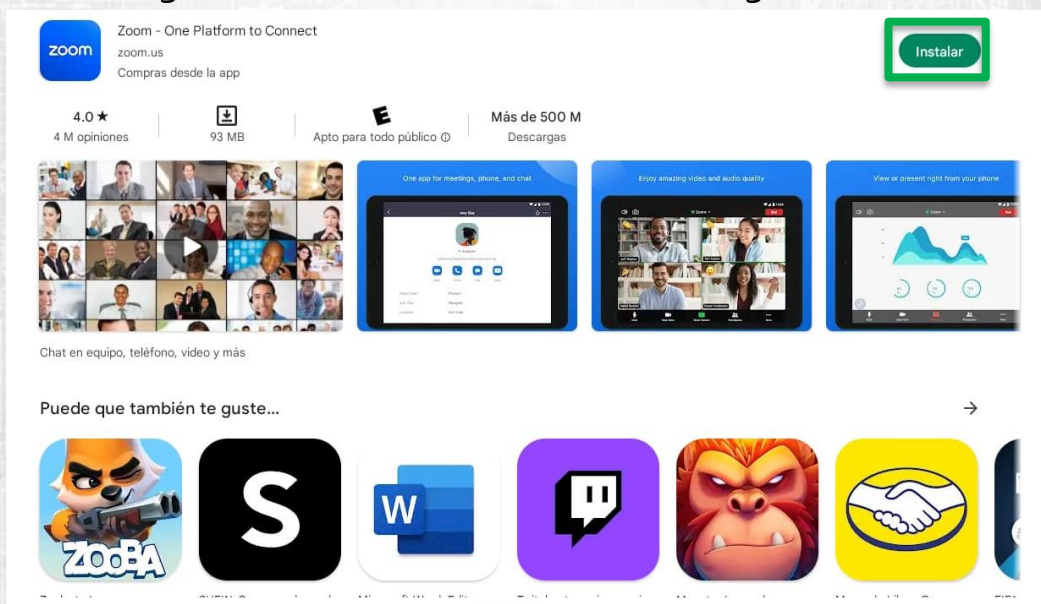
zoom

Zoom - One Platform to Connect

zoom.us

Compras desde la app

Instalar

4.0 ★
4 M opiniones

93 MB

E
Apto para todo público ⓘ

Más de 500 M
Descargas

One app for meetings, phone, and chat

Enjoy amazing video and audio quality

View or present right from your phone

Chat en equipo, teléfono, video y más

Puede que también te guste...

→

ZOOBA

S

W

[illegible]